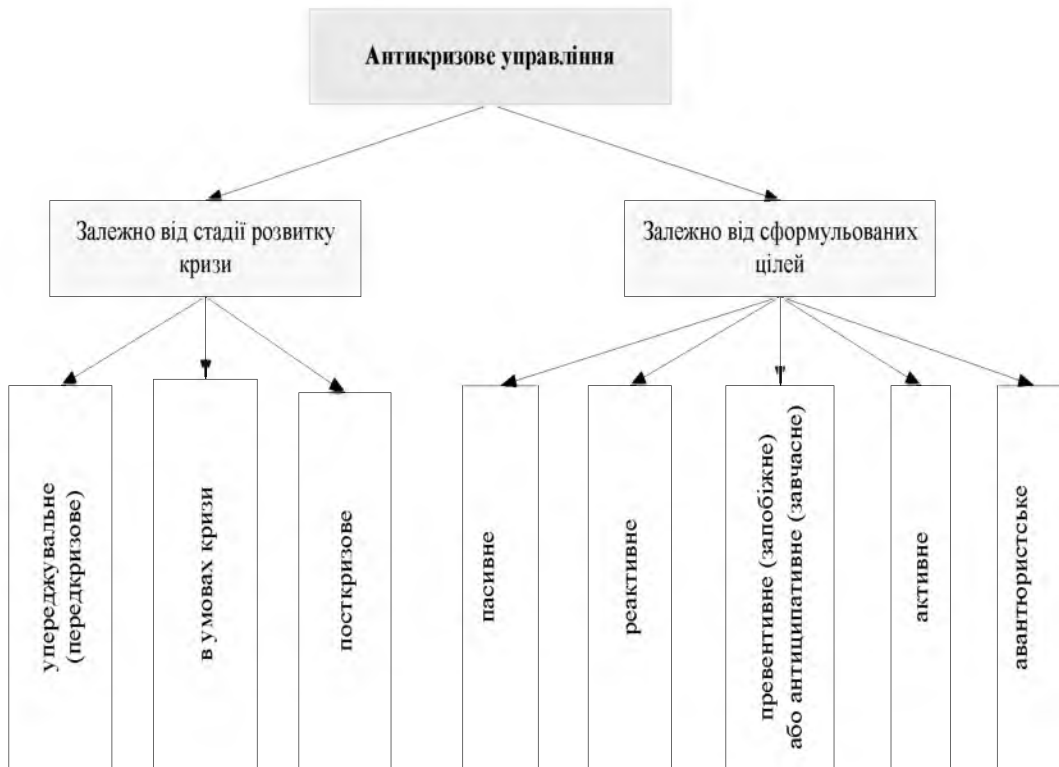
Антикризове управління

Залежно від стадії розвитку кризи

Залежно від сформульованих цілей

упереджувальне (передкризове)

в умовах кризи

посткризове

пасивне

реактивне

превентивне (запобіжне) або антиципативне (завчасне)

активне

авантюристське